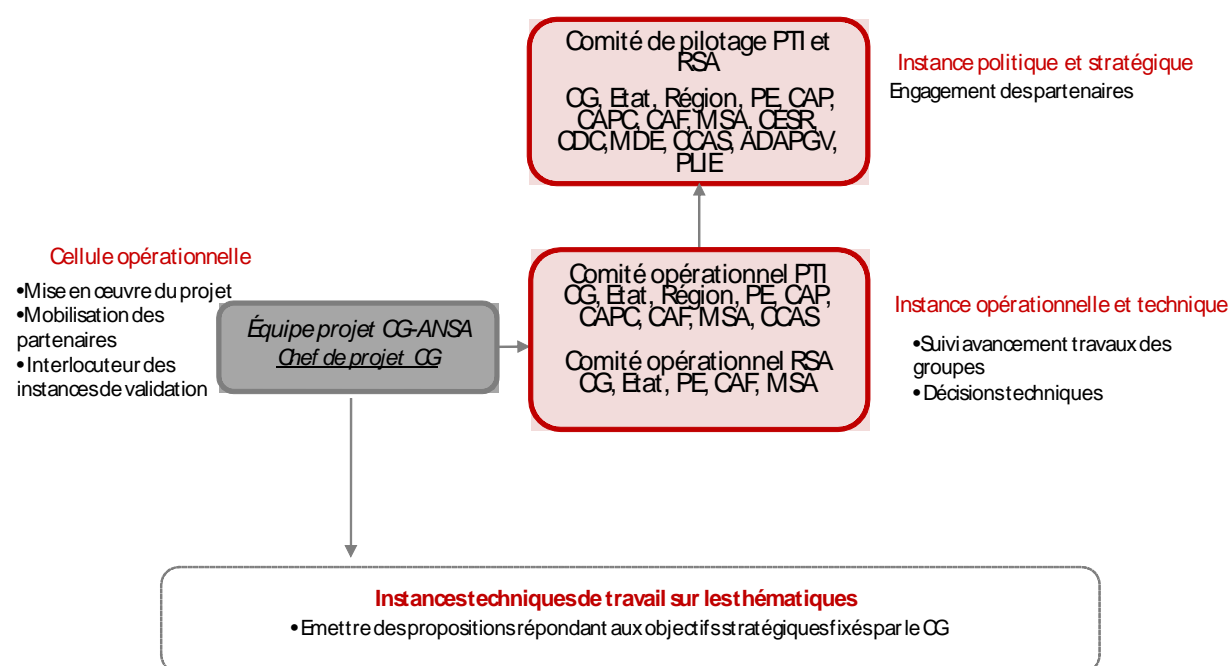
Comité de pilotage PTI et RSA

CG, Etat, Région, PE, CAP, CAPC, CAF, MSA, CESR, CDC, MDE, CCAS, ADAPGV, PLIE

Instance politique et stratégique

Engagement des partenaires

Cellule opérationnelle

•Mise en œuvre du projet
•Mobilisation des partenaires
•Interlocuteur des instances de validation

Équipe projet CG-ANSA
Chef de projet CG

Comité opérationnel PTI
CG, Etat, Région, PE, CAP, CAPC, CAF, MSA, CCAS

Comité opérationnel RSA
CG, Etat, PE, CAF, MSA

Instance opérationnelle et technique

•Suivi avancement travaux des groupes
•Décisions techniques

Instances techniques de travail sur les thématiques

•Emettre des propositions répondant aux objectifs stratégiques fixés par le CG